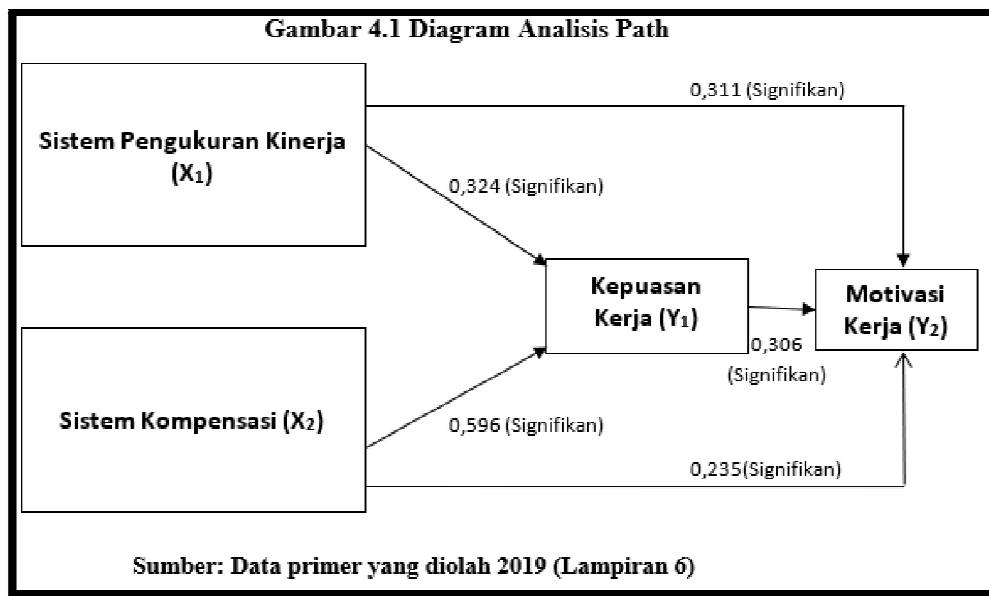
Gambar 4.1 Diagram Analisis Path

Sistem Pengukuran Kinerja ($X_1$)

0,311 (Signifikan)

0,324 (Signifikan)

Kepuasan Kerja ($Y_1$)

Motivasi Kerja ($Y_2$)

0,306 (Signifikan)

Sistem Kompensasi ($X_2$)

0,596 (Signifikan)

0,235(Signifikan)

Sumber: Data primer yang diolah 2019 (Lampiran 6)